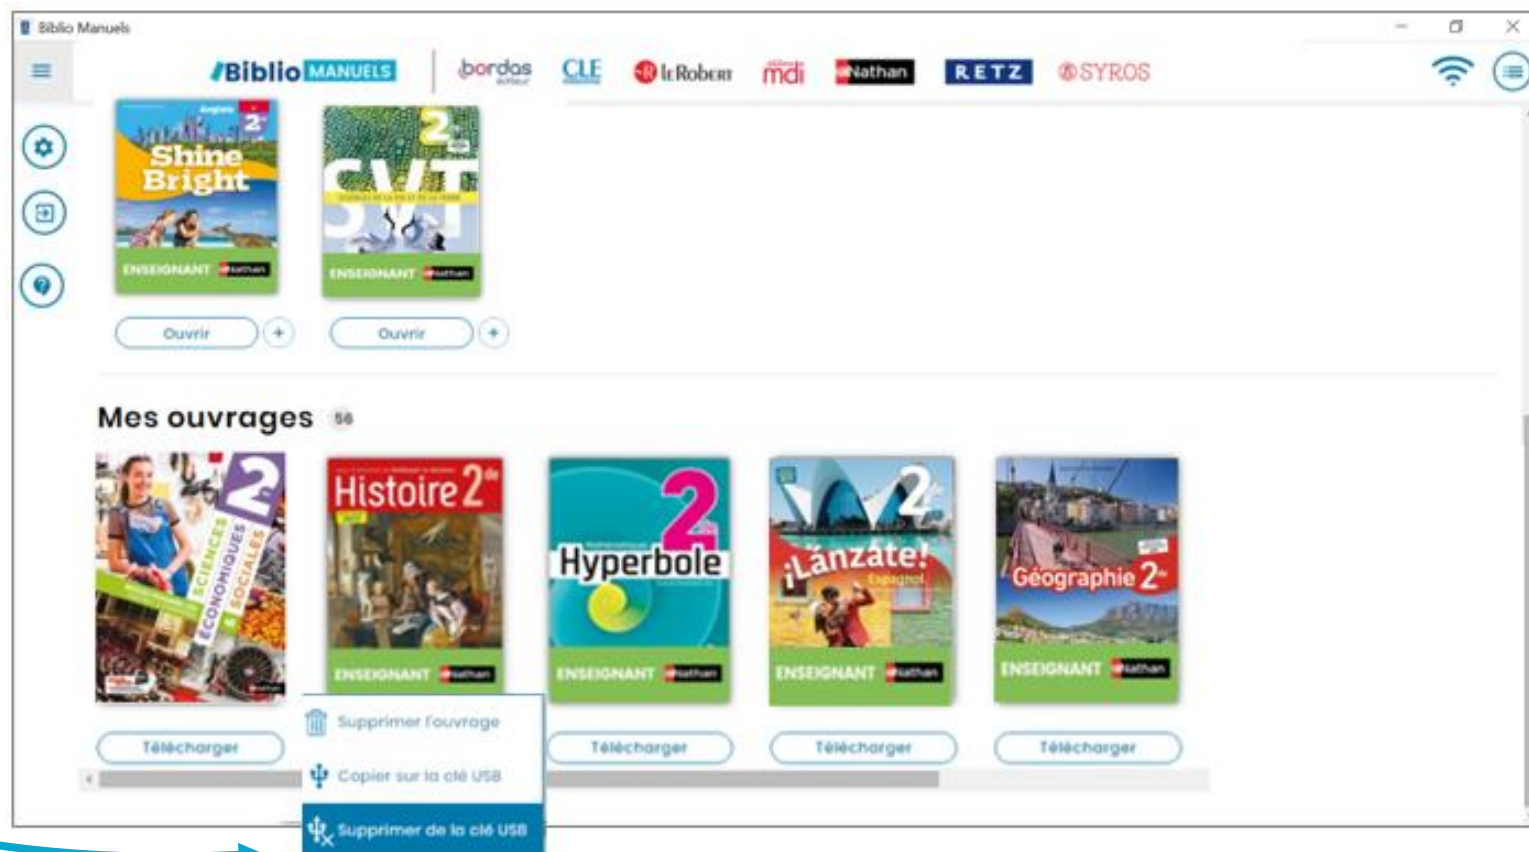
Biblio Manuels

Biblio MANUELS bordas CLE Le Robert mdi Nathan RETZ SYROS

Anglais 2de
Shine Bright
ENSEIGNANT Nathan

2de
SVT
ENSEIGNANT Nathan

Ouvrir +
Ouvrir +

Mes ouvrages 56

2de
SCIENCES ÉCONOMIQUES SOCIALES

Histoire 2de
ENSEIGNANT Nathan

2de
Hyperbole
ENSEIGNANT Nathan

2de
¡Lánzate!
Espagnol
ENSEIGNANT Nathan

Géographie 2de
ENSEIGNANT Nathan

Télécharger
Supprimer l'ouvrage
Copier sur la clé USB
Supprimer de la clé USB
Télécharger
Télécharger
Télécharger